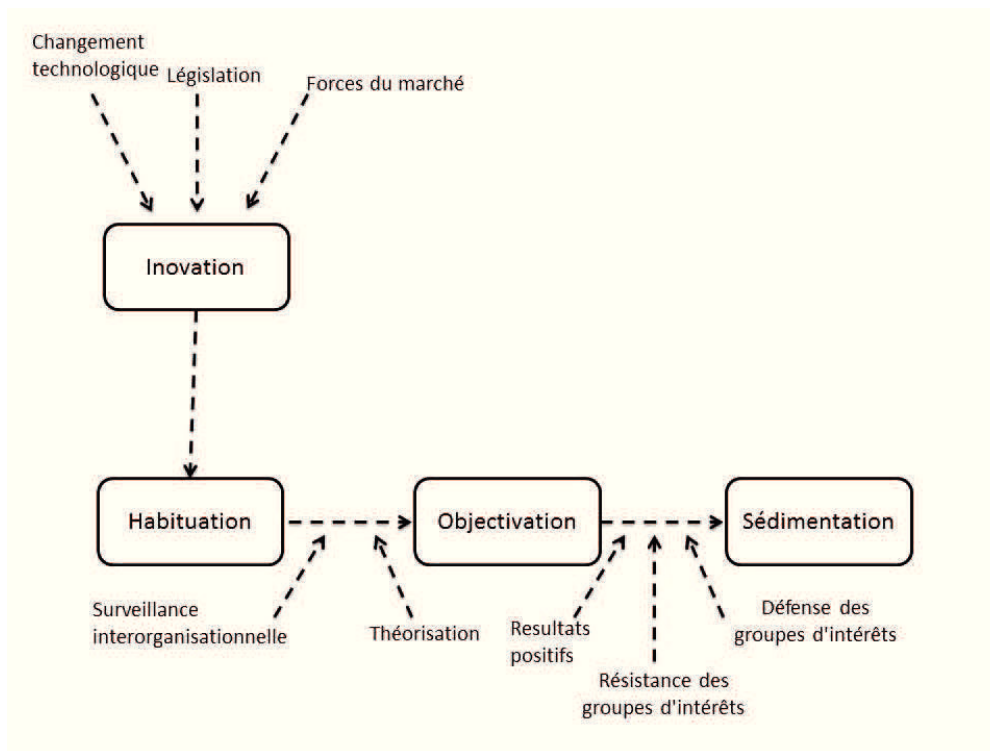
Changement technologique

Législation

Forces du marché

Inovation

Habituation

Objectivation

Sédimentation

Surveillance interorganisationnelle

Théorisation

Resultats positifs

Résistance des groupes d'intérêts

Défense des groupes d'intérêts